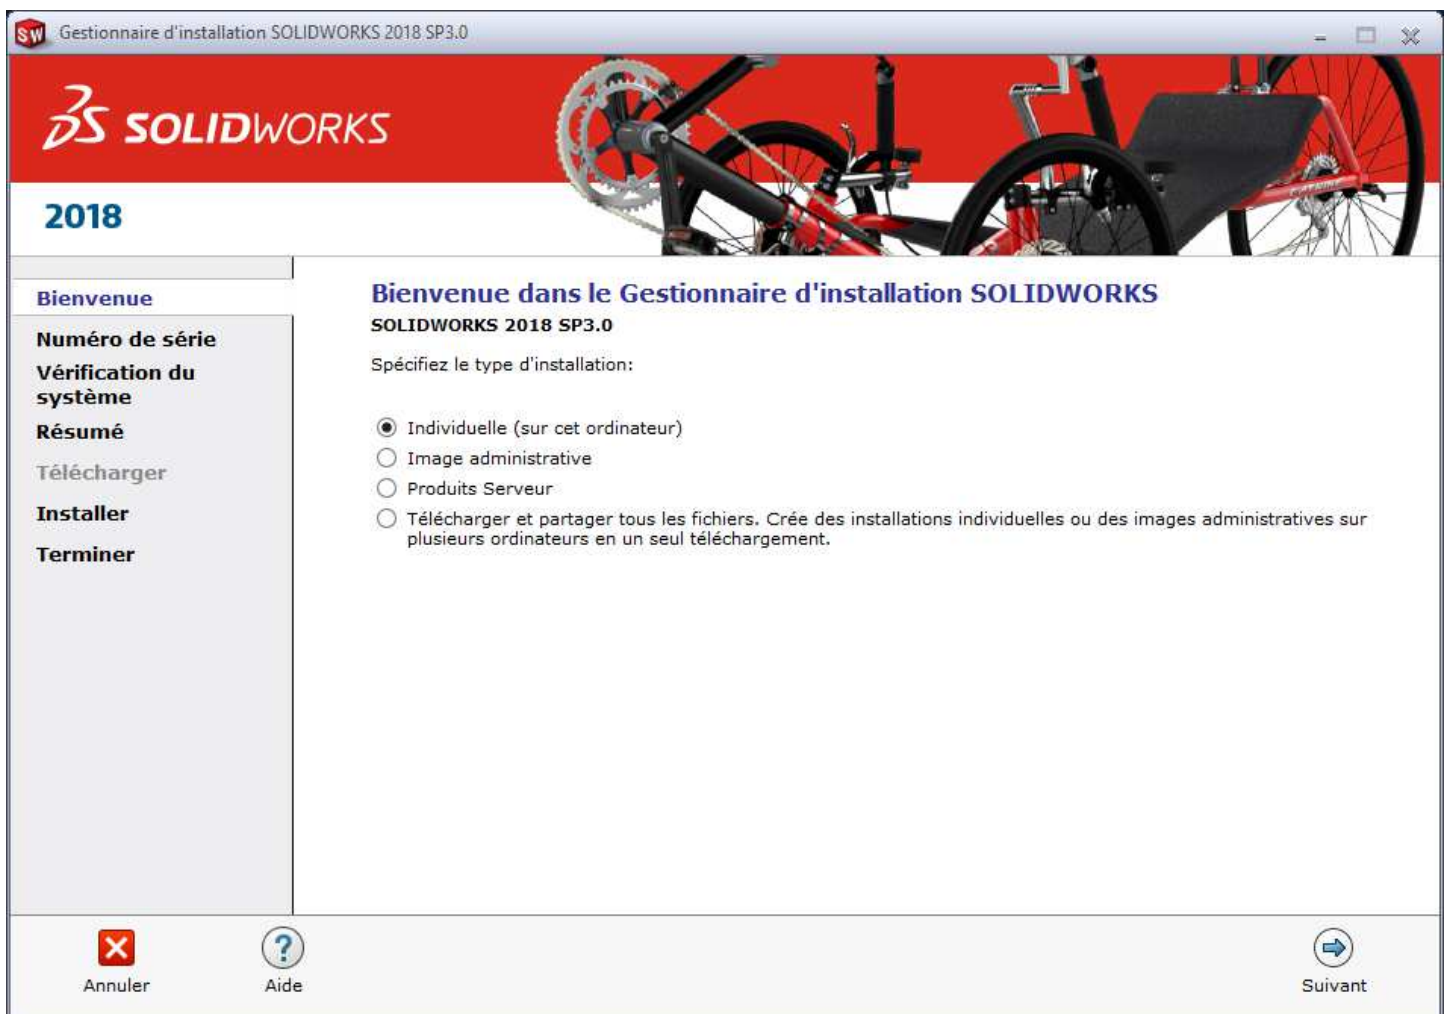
Gestionnaire d'installation SOLIDWORKS 2018 SP3.0

SOLIDWORKS

2018

Bienvenue
Numéro de série
Vérification du système
Résumé
Télécharger
Installer
Terminer

Bienvenue dans le Gestionnaire d'installation SOLIDWORKS
SOLIDWORKS 2018 SP3.0

Spécifiez le type d'installation:

Individuelle (sur cet ordinateur)
Image administrative
Produits Serveur
Télécharger et partager tous les fichiers. Crée des installations individuelles ou des images administratives sur plusieurs ordinateurs en un seul téléchargement.

Annuler
Aide
Suivant